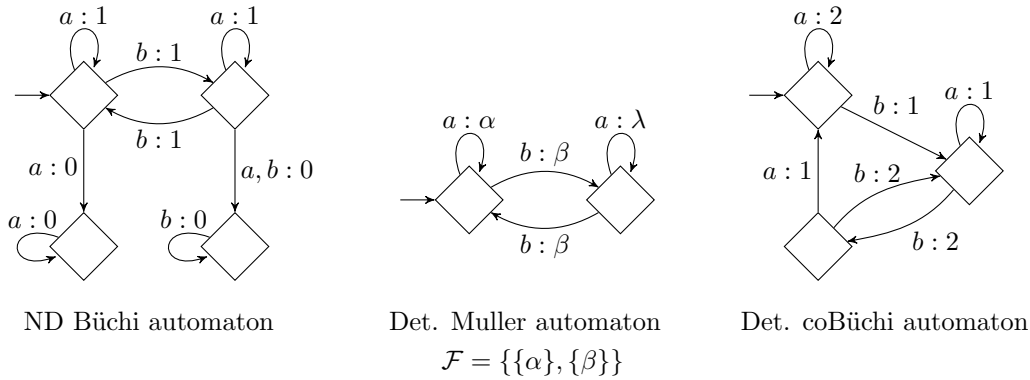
$a:1$ $a:1$ $b:1$ $b:1$ $a:0$ $a,b:0$ $a:0$ $b:0$

ND Büchi automaton

$a:\alpha$ $a:\lambda$ $b:\beta$ $b:\beta$

Det. Muller automaton
$\mathcal{F}=\{\{\alpha\},\{\beta\}\}$

$a:2$ $b:1$ $a:1$ $a:1$ $b:2$ $b:2$

Det. coBüchi automaton